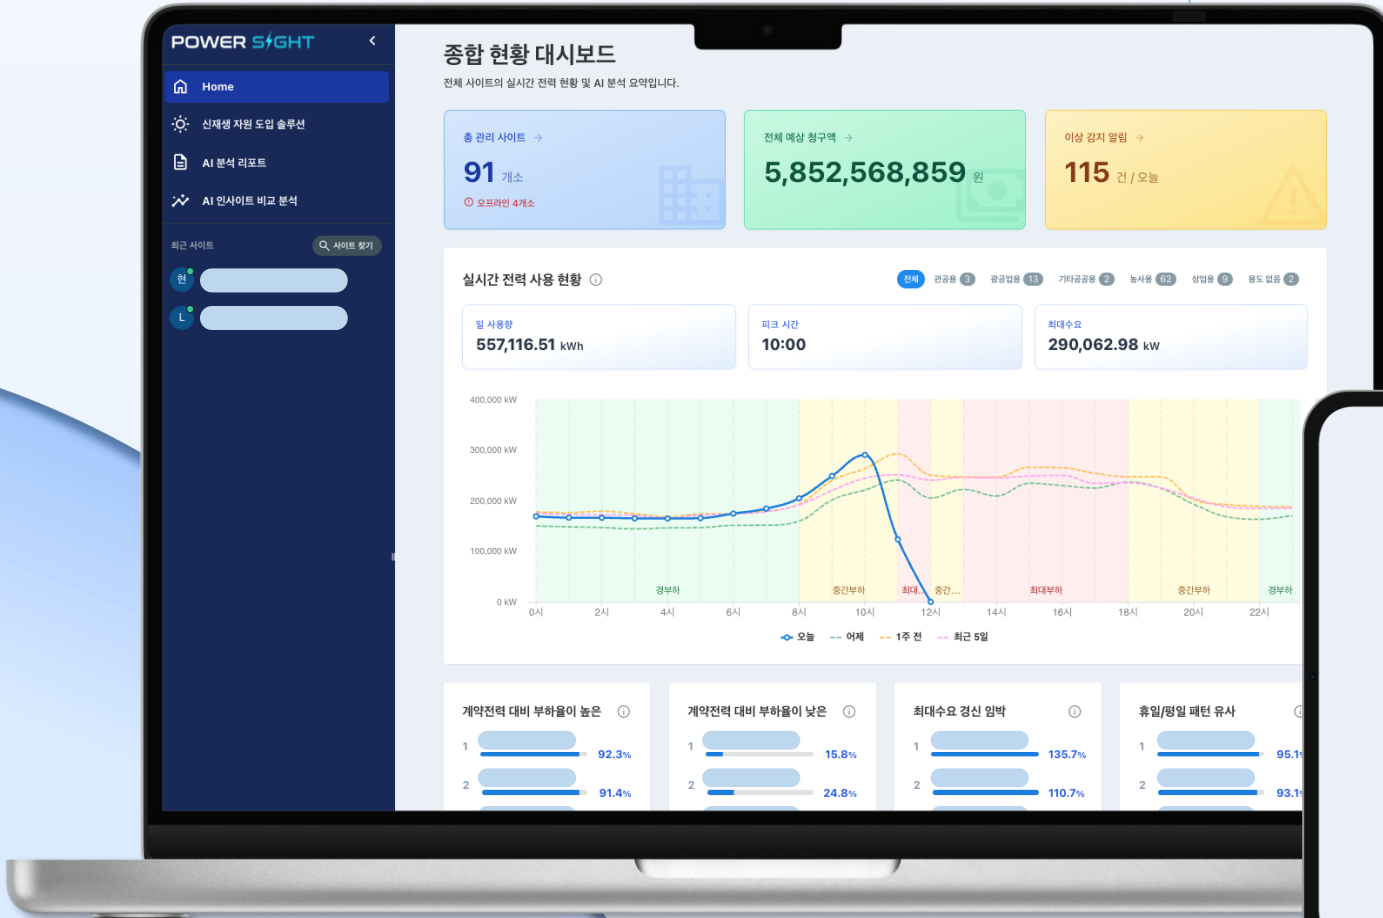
POWER SIGHT

Home
신재생 자원 도입 솔루션
AI 분석 리포트
AI 인사이트 비교 분석

최근 사이트
사이트 찾기
현
L

종합 현황 대시보드
전체 사이트의 실시간 전력 현황 및 AI 분석 요약입니다.

총 관리 사이트 →
91 개소
오프라인 4개소

전체 예상 청구액 →
5,852,568,859 원

이상 감지 알림 →
115 건 / 오늘

실시간 전력 사용 현황

전체 | 관공용 3 | 광공업용 13 | 기타공공용 2 | 농사용 62 | 상업용 9 | 용도 없음 2

일 사용량
557,116.51 kWh

피크 시간
10:00

최대수요
290,062.98 kW

400,000 kW
300,000 kW
200,000 kW
100,000 kW
0 kW

경부하 중간부하 최대... 중간... 최대부하 중간부하 경부하

0시 2시 4시 6시 8시 10시 12시 14시 16시 18시 20시 22시

오늘 어제 1주 전 최근 5일

계약전력 대비 부하율이 높은
1 92.3%
2 91.4%

계약전력 대비 부하율이 낮은
1 15.8%
2 24.8%

최대수요 경신 임박
1 135.7%
2 110.7%

휴일/평일 패턴 유사
1 95.1
2 93.1